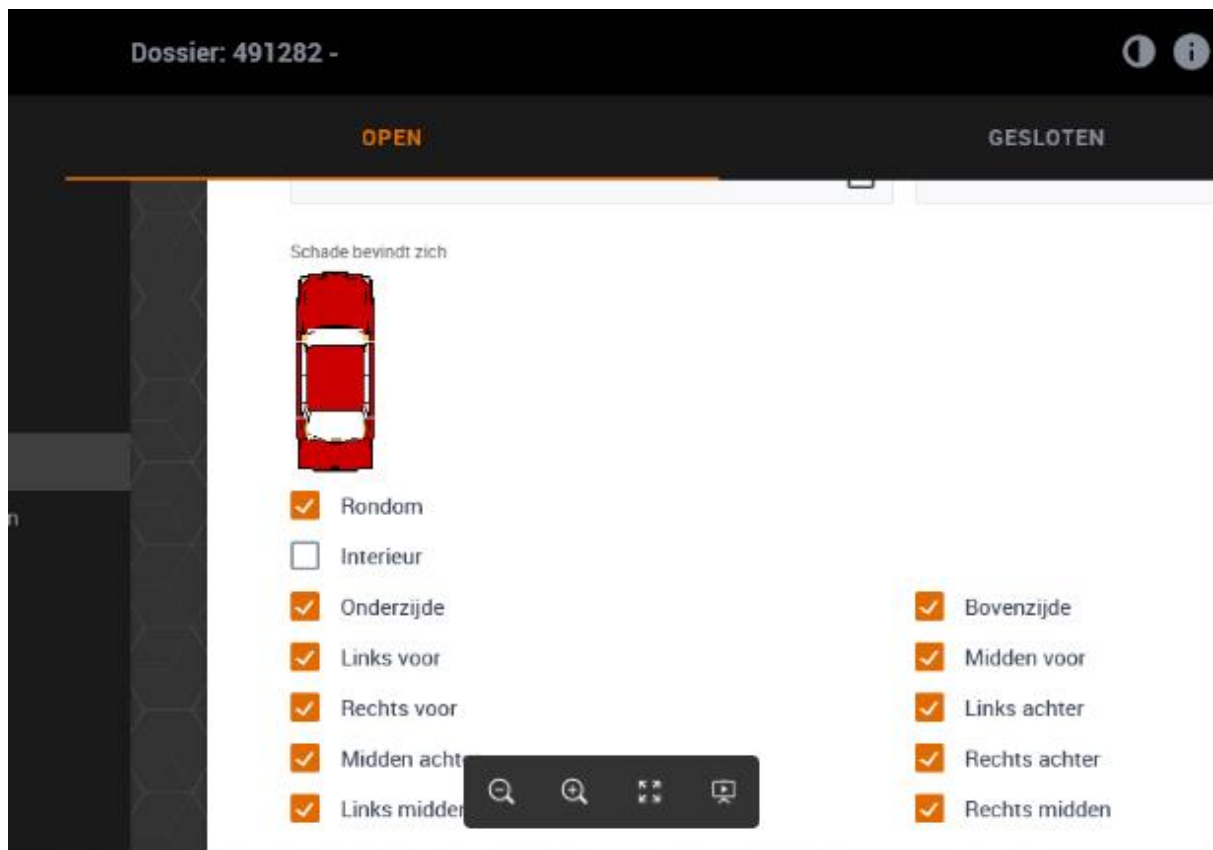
Dossier: 491282 -

OPEN

GESLOTEN

n

Schade bevindt zich

Rondom

Interieur

Onderzijde

Bovenzijde

Links voor

Midden voor

Rechts voor

Links achter

Midden acht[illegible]

Rechts achter

Links midden

Rechts midden